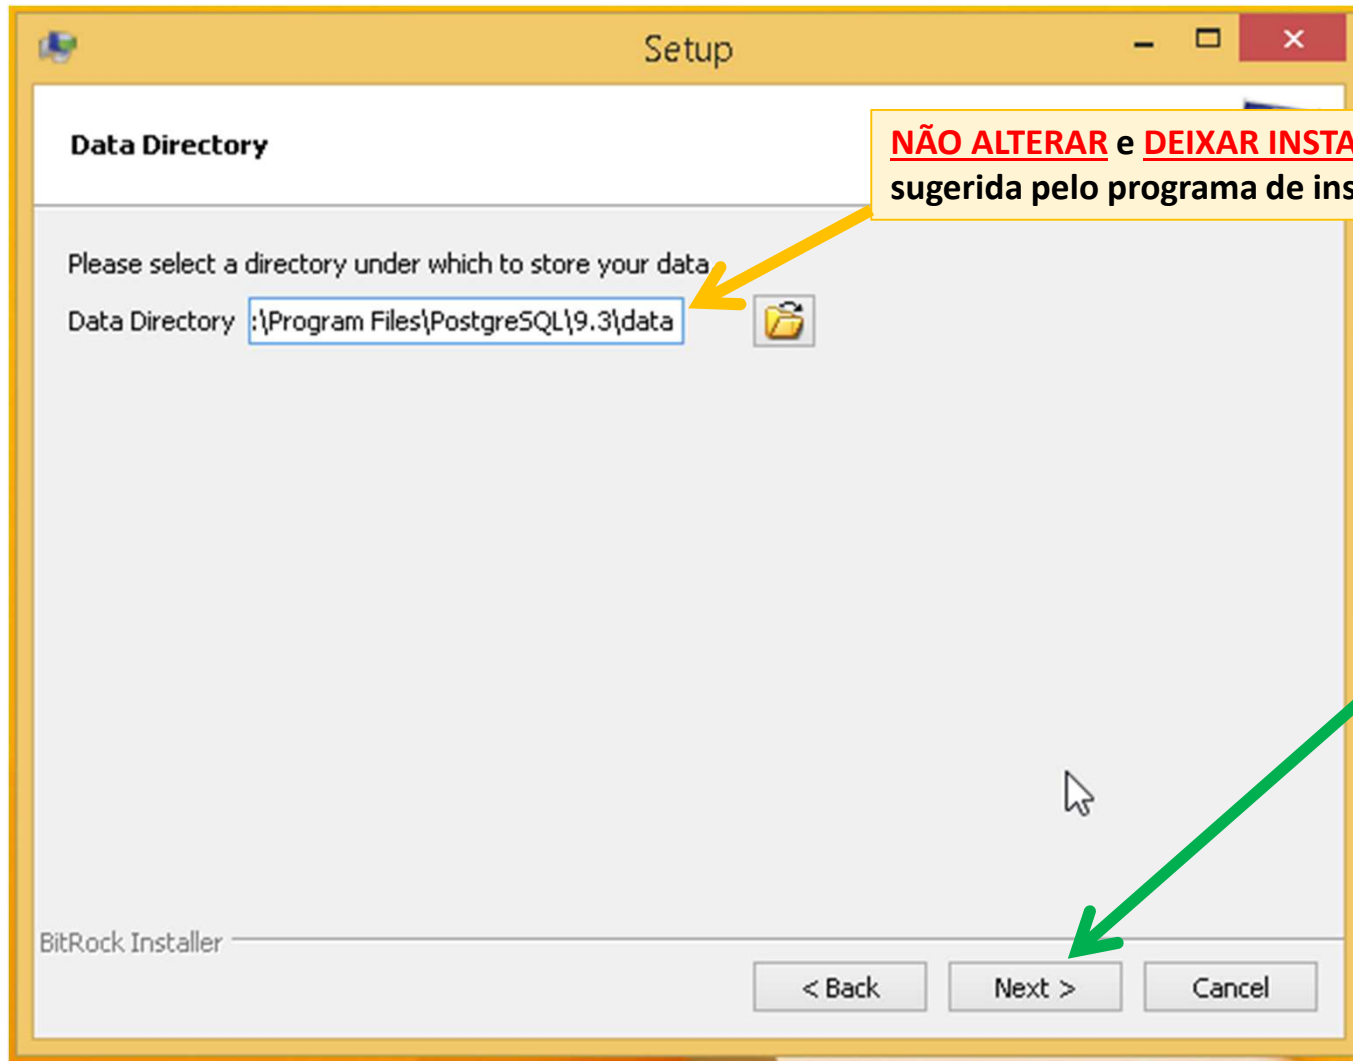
Setup

Data Directory

NÃO ALTERAR e DEIXAR INSTA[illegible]
sugerida pelo programa de ins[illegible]

Please select a directory under which to store your data

Data Directory :\Program Files\PostgreSQL\9.3\data

BitRock Installer

< Back
Next >
Cancel